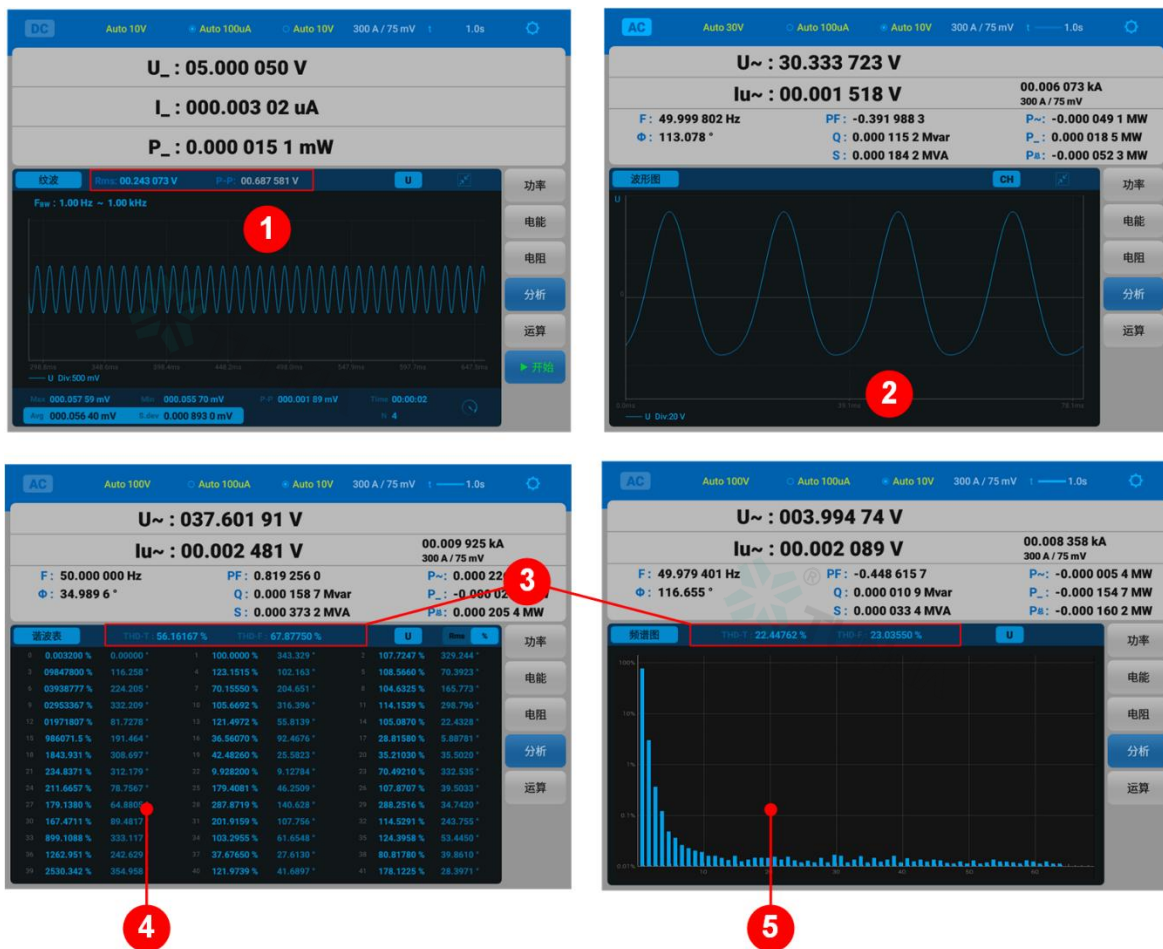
DC Auto 10V Auto 100uA Auto 10V 300 A / 75 mV 1.0s

U_ : 05.000 050 V

I_ : 000.003 02 uA

P_ : 0.000 015 1 mW

纹波 Rms: 00.243 073 V P-P: 00.687 581 V U

F$_{BW}$ : 1.00 Hz ~ 1.00 kHz

1

U Div:500 mV

Max 000.057 59 mV Min 000.055 70 mV P-P 000.001 89 mV Time 00:00:02
Avg 000.056 40 mV S.dev 0.000 893 0 mV N 4

功率
电能
电阻
分析
运算
▶ 开始

AC Auto 30V Auto 100uA Auto 10V 300 A / 75 mV 1.0s

U~ : 30.333 723 V

Iu~ : 00.001 518 V

00.006 073 kA
300 A / 75 mV

F: 49.999 802 Hz PF: -0.391 988 3 P~: -0.000 049 1 MW
Φ: 113.078 ° Q: 0.000 115 2 Mvar P_: 0.000 018 5 MW
S: 0.000 184 2 MVA P总: -0.000 052 3 MW

波形图 CH

U

0

U Div:20 V

2

功率
电能
电阻
分析
运算

AC Auto 100V Auto 100uA Auto 10V 300 A / 75 mV 1.0s

U~ : 037.601 91 V

Iu~ : 00.002 481 V

00.009 925 kA
300 A / 75 mV

F: 50.000 000 Hz PF: 0.819 256 0 P~: 0.000 22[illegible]
Φ: 34.989 6 ° Q: 0.000 158 7 Mvar P_: -0.000 02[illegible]
S: 0.000 373 2 MVA P总: 0.000 205 4 MW

谐波表 THD-T : 56.16167 % THD-F : 67.87750 % U Rms %

| | | | | | | | | |
|---|---|---|---|---|---|---|---|---|
| 0 | 0.003200 % | 0.00000 ° | 1 | 100.0000 % | 343.329 ° | 2 | 107.7247 % | 329.244 ° |
| 3 | 09847800 % | 116.258 ° | 4 | 123.1515 % | 102.163 ° | 5 | 108.5660 % | 70.3923 ° |
| 6 | 03938777 % | 224.205 ° | 7 | 70.15550 % | 204.651 ° | 8 | 104.6325 % | 165.773 ° |
| 9 | 02953367 % | 332.209 ° | 10 | 105.6692 % | 316.396 ° | 11 | 114.1539 % | 298.796 ° |
| 12 | 01971807 % | 81.7278 ° | 13 | 121.4972 % | 55.8139 ° | 14 | 105.0870 % | 22.4328 ° |
| 15 | 986071.5 % | 191.464 ° | 16 | 36.56070 % | 92.4676 ° | 17 | 28.81580 % | 5.88781 ° |
| 18 | 1843.931 % | 308.697 ° | 19 | 42.48260 % | 25.5823 ° | 20 | 35.21030 % | 35.5020 ° |
| 21 | 234.8371 % | 312.179 ° | 22 | 9.928200 % | 9.12784 ° | 23 | 70.49210 % | 332.535 ° |
| 24 | 211.6657 % | 78.7567 ° | 25 | 179.4081 % | 46.2509 ° | 26 | 107.8707 % | 39.5033 ° |
| 27 | 179.1380 % | 64.8800 | 28 | 287.8719 % | 140.628 ° | 29 | 288.2516 % | 34.7420 ° |
| 30 | 167.4711 % | 89.4817 | 31 | 201.9159 % | 107.756 ° | 32 | 114.5291 % | 243.755 ° |
| 33 | 899.1088 % | 333.117 | 34 | 103.2955 % | 61.6548 ° | 35 | 124.3958 % | 53.4450 ° |
| 36 | 1262.951 % | 242.629 | 37 | 37.67650 % | 27.6130 ° | 38 | 80.81780 % | 39.8610 ° |
| 39 | 2530.342 % | 354.958 | 40 | 121.9739 % | 41.6897 ° | 41 | 178.1225 % | 28.3971 ° |

功率
电能
电阻
分析
运算

3

4

AC Auto 100V Auto 100uA Auto 10V 300 A / 75 mV 1.0s

U~ : 003.994 74 V

Iu~ : 00.002 089 V

00.008 358 kA
300 A / 75 mV

F: 49.979 401 Hz PF: -0.448 615 7 P~: -0.000 005 4 MW
Φ: 116.655 ° Q: 0.000 010 9 Mvar P_: -0.000 154 7 MW
S: 0.000 033 4 MVA P总: -0.000 160 2 MW

频谱图 THD-T : 22.44762 % THD-F : 23.03550 % U

100%
10%
1%
0.1%
0.01%
10 20 30 40 50 60

功率
电能
电阻
分析
运算

5